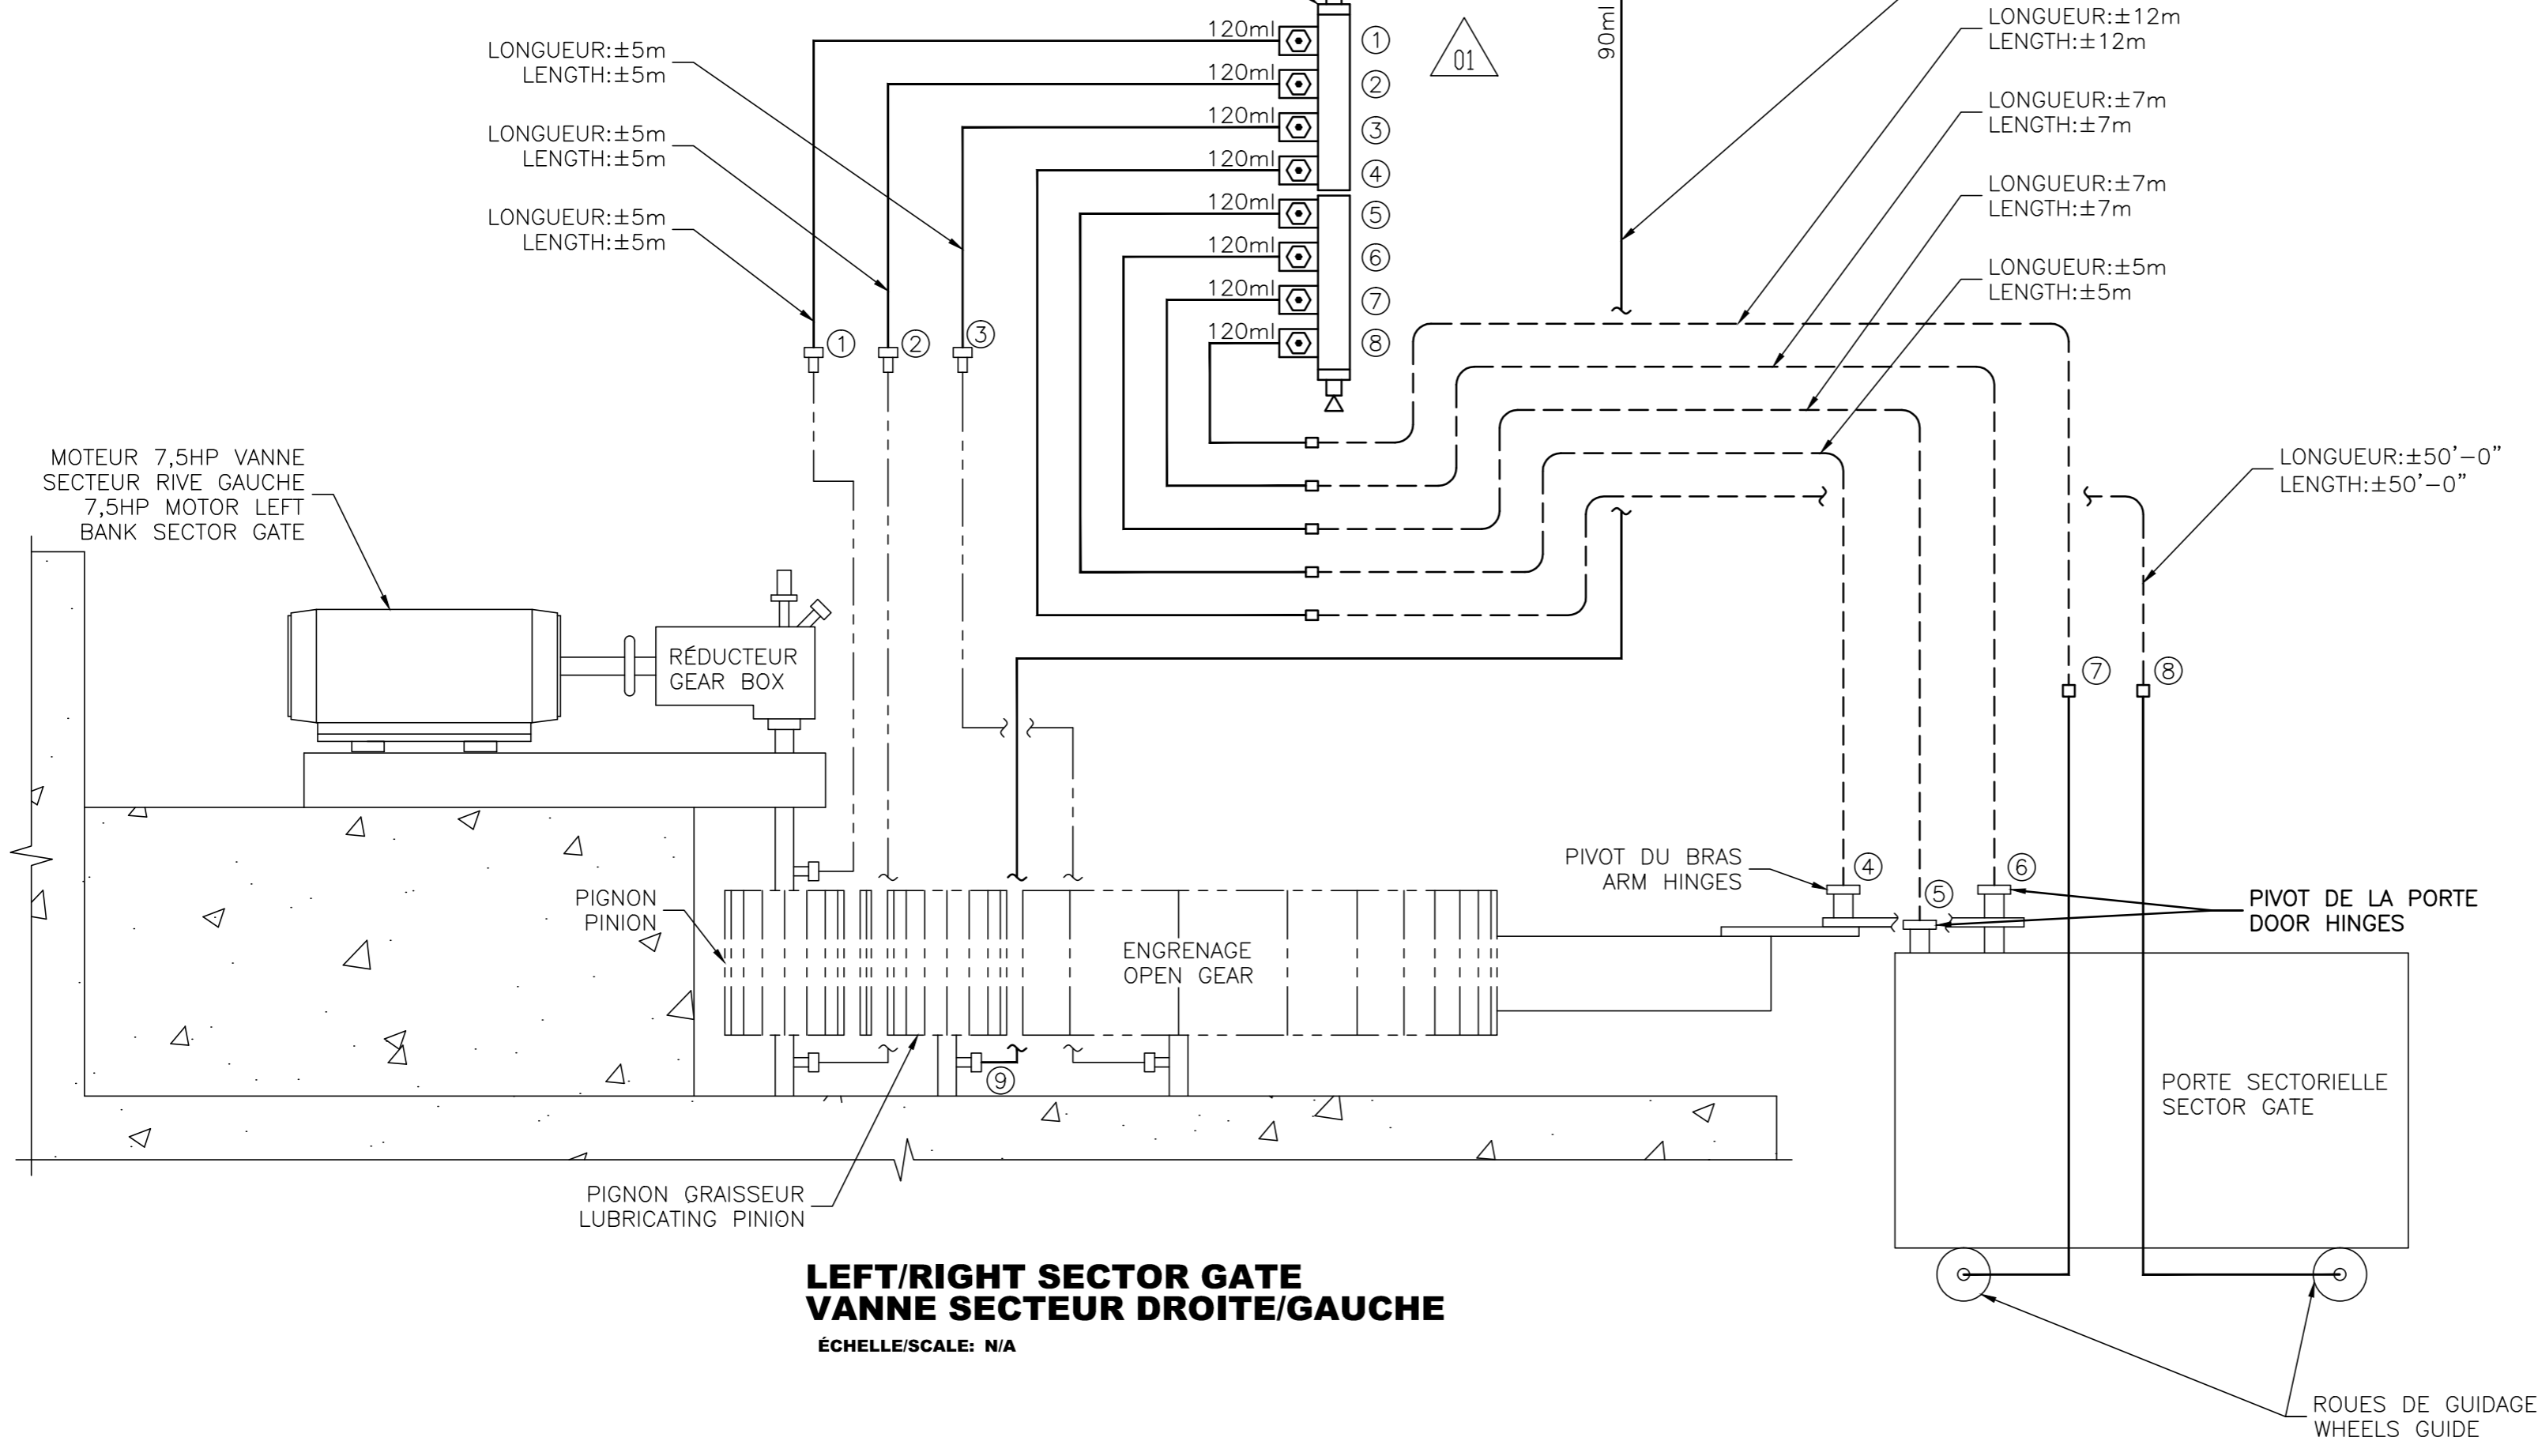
LONGUEUR:±5m
LENGTH:±5m

LONGUEUR:±5m
LENGTH:±5m

LONGUEUR:±5m
LENGTH:±5m

120ml ①
120ml ②
120ml ③
120ml ④
120ml ⑤
120ml ⑥
120ml ⑦
120ml ⑧

01

90ml

LONGUEUR:±12m
LENGTH:±12m

LONGUEUR:±7m
LENGTH:±7m

LONGUEUR:±7m
LENGTH:±7m

LONGUEUR:±5m
LENGTH:±5m

① ② ③

MOTEUR 7,5HP VANNE SECTEUR RIVE GAUCHE 7,5HP MOTOR LEFT BANK SECTOR GATE

LONGUEUR:±50'–0"
LENGTH:±50'–0"

RÉDUCTEUR
GEAR BOX

⑦ ⑧

PIVOT DU BRAS
ARM HINGES

④ ⑤ ⑥

PIVOT DE LA PORTE
DOOR HINGES

PIGNON
PINION

ENGRENAGE
OPEN GEAR

⑨

PORTE SECTORIELLE
SECTOR GATE

PIGNON GRAISSEUR
LUBRICATING PINION

LEFT/RIGHT SECTOR GATE
VANNE SECTEUR DROITE/GAUCHE

ÉCHELLE/SCALE: N/A

ROUES DE GUIDAGE
WHEELS GUIDE